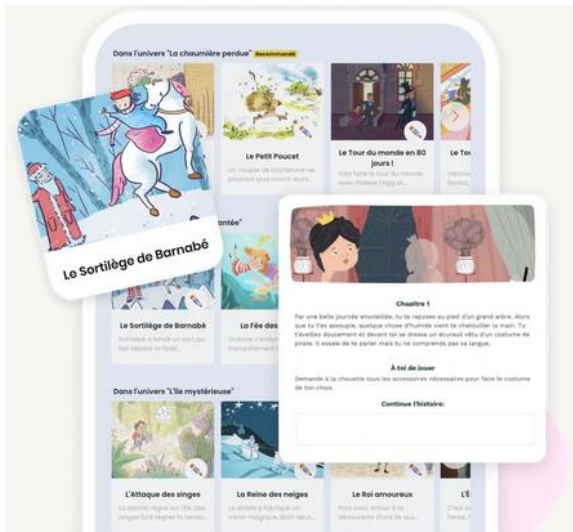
Dans l'univers "La chaumière perdue" Recommandé

Le Petit Poucet

Un couple de bûcherons ne pouvant plus nourrir leurs...

Le Tour du monde en 80 jours !

Pars faire le tour du monde avec Phileas Fogg et...

Le To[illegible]

Le Sortilège de Barnabé

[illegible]antée"

Le Sortilège de Barnabé

Barnabé a lancé un sort qui fait tomber la neige...

La Fée des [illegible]

Chapitre 1

Par une belle journée ensoleillée, tu te reposes au pied d'un grand arbre. Alors que tu t'es assoupie, quelque chose d'humide vient te chatouiller la main. Tu t'éveilles doucement et devant toi se dresse un écureuil vêtu d'un costume de pirate. Il essaie de te parler mais tu ne comprends pas sa langue.

À toi de jouer

Demande à la chouette tous les accessoires nécessaires pour faire le costume de ton choix.

Continue l'histoire:

Dans l'univers "L'île mystérieuse"

L'Attaque des singes

La Reine des neiges

Le Roi amoureux

L'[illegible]